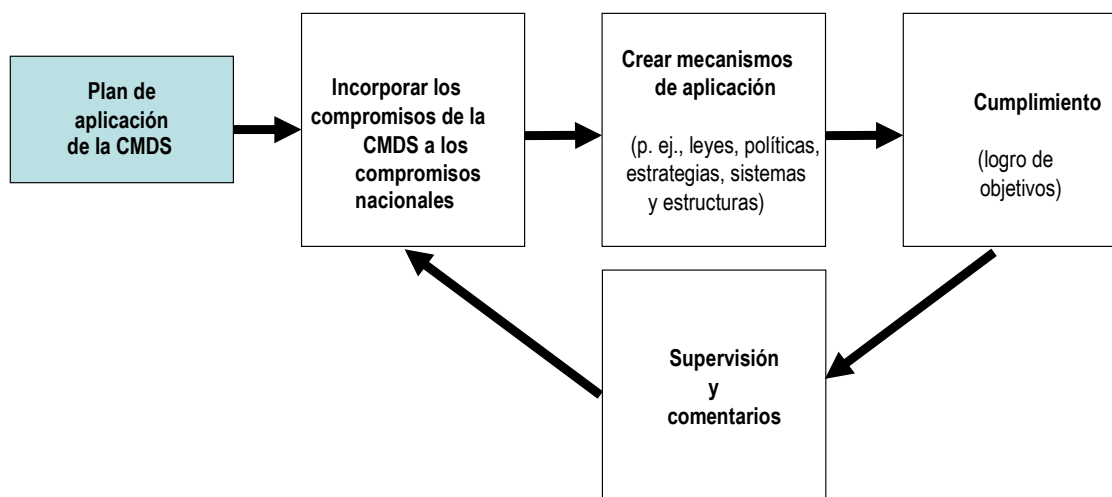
Plan de aplicación de la CMDS

Incorporar los compromisos de la CMDS a los compromisos nacionales

Crear mecanismos de aplicación

(p. ej., leyes, políticas, estrategias, sistemas y estructuras)

Cumplimiento

(logro de objetivos)

Supervisión y comentarios